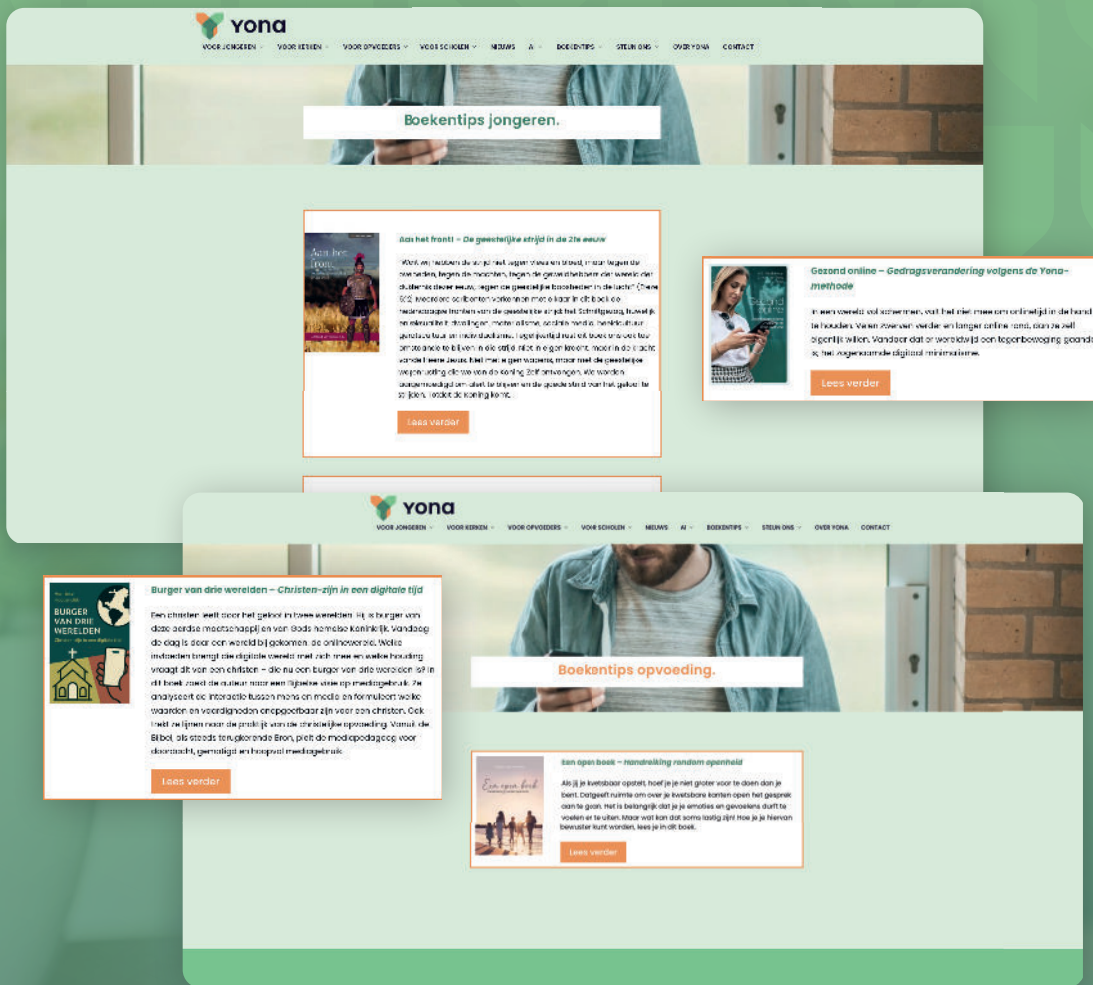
yona

VOOR JONGEREN VOOR KERKEN VOOR OPVOEDERS VOOR SCHOLEN NIEUWS AI BOEKENTIPS STEUN ONS OVER YONA CONTACT

Boekentips jongeren.

Aan het front!

Aan het front! – De geestelijke strijd in de 21e eeuw

"Want wij hebben de strijd niet tegen vlees en bloed, maar tegen de overheden, tegen de machten, tegen de geestelijke heersers van de wereld der duisternis dezer eeuw, tegen de geestelijke boosheden in de lucht" (Efeze 6:12). Meerdere auteurs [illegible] in dit boek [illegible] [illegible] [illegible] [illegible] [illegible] de koning Jezus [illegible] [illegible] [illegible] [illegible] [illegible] tot de koning komt.

Lees verder

Gezond online – Gedragsverandering volgens de Yona-methode

In een wereld vol schermen, valt het niet mee om onlinetijd in de hand te houden. Veel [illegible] verder en langer online rond, dan ze zelf eigenlijk willen. Vandaar dat er wereldwijd een tegenbeweging gaande is, het zogenaamde digitaal minimalisme.

Lees verder

yona

VOOR JONGEREN VOOR KERKEN VOOR OPVOEDERS VOOR SCHOLEN NIEUWS AI BOEKENTIPS STEUN ONS OVER YONA CONTACT

BURGER VAN DRIE WERELDEN

Burger van drie werelden – Christen-zijn in een digitale tijd

Een christen leeft door het geloof in twee werelden. Hij is burger van deze aardse maatschappij en van Gods hemelse Koninkrijk. Vandaag de dag is daar een wereld bij gekomen: de onlinewereld. Welke invloeden brengt die digitale wereld met zich mee en welke houding vraagt dit van een christen – die nu een burger van drie werelden is? In dit boek zoekt de auteur naar een Bijbelse visie op mediagebruik. Ze analyseert de interactie tussen mens en media en formuleert welke waarden en voordelen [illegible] zijn voor een christen. Ook trekt ze lijnen naar de praktijk van de christelijke opvoeding. Vanuit de Bijbel, als steeds terugkerende Bron, pleit de mediapedagoog voor doordacht, gematigd en hoopvol mediagebruik.

Lees verder

Boekentips opvoeding.

Een open boek

Een open boek – Handreiking rondom openheid

Als jij je kwetsbaar opstelt, hoef je je niet groter voor te doen dan je bent. Dat geeft ruimte om over je kwetsbare kanten open het gesprek aan te gaan. Het is belangrijk dat je je emoties en gevoelens durft te voelen en te uiten. Maar wat kan dat soms lastig zijn! Hoe je je hiervan bewuster kunt worden, lees je in dit boek.

Lees verder